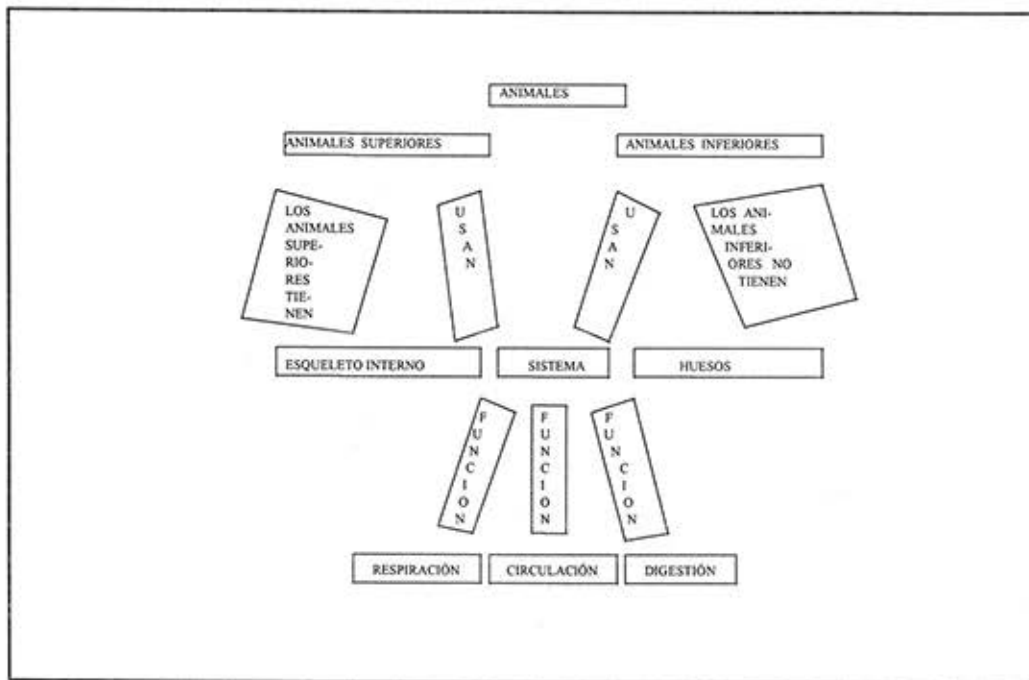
ANIMALES

ANIMALES SUPERIORES

ANIMALES INFERIORES

LOS ANIMALES SUPERIORES TIENEN

USAN

USAN

LOS ANIMALES INFERIORES NO TIENEN

ESQUELETO INTERNO

SISTEMA

HUESOS

FUNCION

FUNCION

FUNCION

RESPIRACIÓN

CIRCULACIÓN

DIGESTIÓN